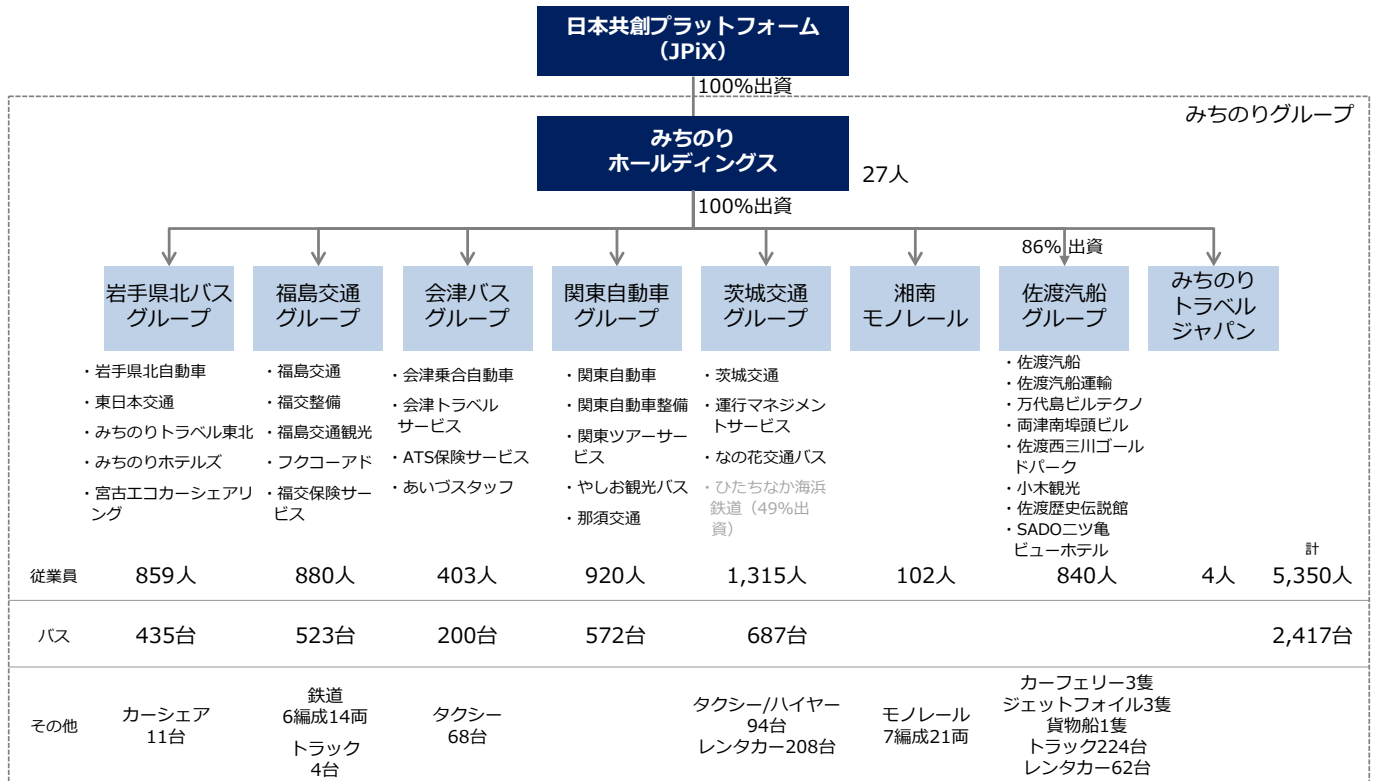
日本共創プラットフォーム
（JPiX）

100%出資

みちのりグループ

みちのり
ホールディングス

27人

100%出資

86% 出資

岩手県北バス
グループ

・岩手県北自動車
・東日本交通
・みちのりトラベル東北
・みちのりホテルズ
・宮古エコカーシェアリング

福島交通
グループ

・福島交通
・福交整備
・福島交通観光
・フクコーアド
・福交保険サービス

会津バス
グループ

・会津乗合自動車
・会津トラベルサービス
・ATS保険サービス
・あいづスタッフ

関東自動車
グループ

・関東自動車
・関東自動車整備
・関東ツアーサービス
・やしお観光バス
・那須交通

茨城交通
グループ

・茨城交通
・運行マネジメントサービス
・なの花交通バス
・ひたちなか海浜鉄道（49%出資）

湘南
モノレール

佐渡汽船
グループ

・佐渡汽船
・佐渡汽船運輸
・万代島ビルテクノ
・両津南埠頭ビル
・佐渡西三川ゴールドパーク
・小木観光
・佐渡歴史伝説館
・SADO二ツ亀ビューホテル

みちのり
トラベル
ジャパン

計

| | | | | | | | | | |
|---|---|---|---|---|---|---|---|---|---|
| 従業員 | 859人 | 880人 | 403人 | 920人 | 1,315人 | 102人 | 840人 | 4人 | 5,350人 |
| バス | 435台 | 523台 | 200台 | 572台 | 687台 | | | | 2,417台 |
| その他 | カーシェア 11台 | 鉄道 6編成14両 トラック 4台 | タクシー 68台 | | タクシー/ハイヤー 94台 レンタカー208台 | モノレール 7編成21両 | カーフェリー3隻 ジェットフォイル3隻 貨物船1隻 トラック224台 レンタカー62台 | | |